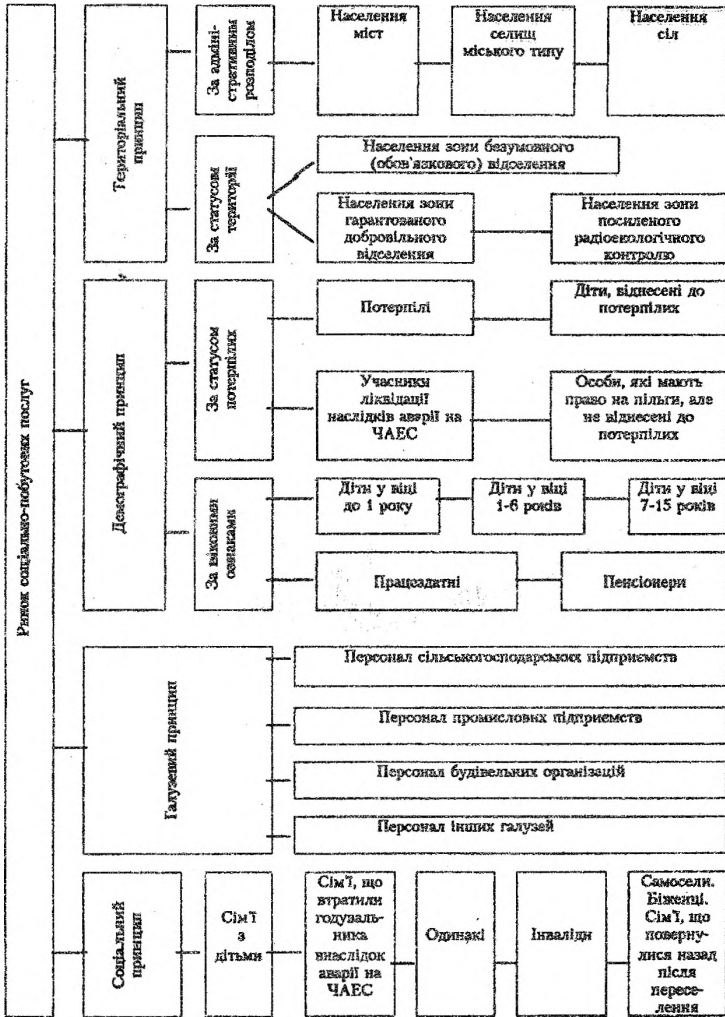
Ринок соціально-побутових послуг

Територіальний принцип

За адміністративним розподілом

Населення міст

Населення селищ міського типу

Населення сіл

За статусом території

Населення зони безумовного (обов'язкового) відселення

Населення зони гарантованого добровільного відселення

Населення зони посиленого радіоекологічного контролю

Демографічний принцип

За статусом потерпілих

Потерпілі

Діти, віднесені до потерпілих

Учасники ліквідації наслідків аварії на ЧАЕС

Особи, які мають право на пільги, але не віднесені до потерпілих

За віковими ознаками

Діти у віці до 1 року

Діти у віці 1-6 років

Діти у віці 7-15 років

Працездатні

Пенсіонери

Галузевий принцип

Персонал сільськогосподарських підприємств

Персонал промислових підприємств

Персонал будівельних організацій

Персонал інших галузей

Соціальний принцип

Сім'ї з дітьми

Сім'ї, що втратили годувальника внаслідок аварії на ЧАЕС

Одинакі

Інваліди

Самосели. Біженці. Сім'ї, що повернулися назад після переселення